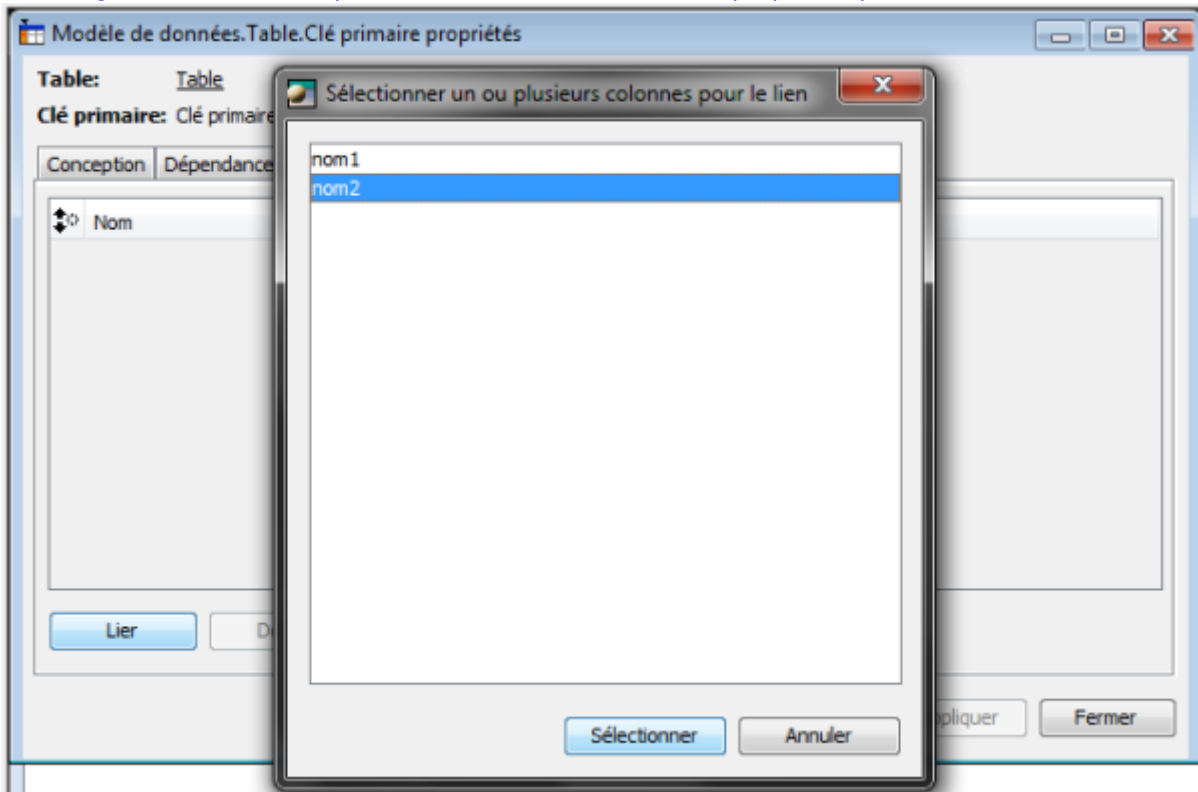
Modèle de données.Table.Clé primaire propriétés

Table: Table

Clé primaire: Clé primaire

Conception | Dépendance

Nom

Lier

D

Sélectionner un ou plusieurs colonnes pour le lien

nom1

nom2

Sélectionner

Annuler

pliquer

Fermer